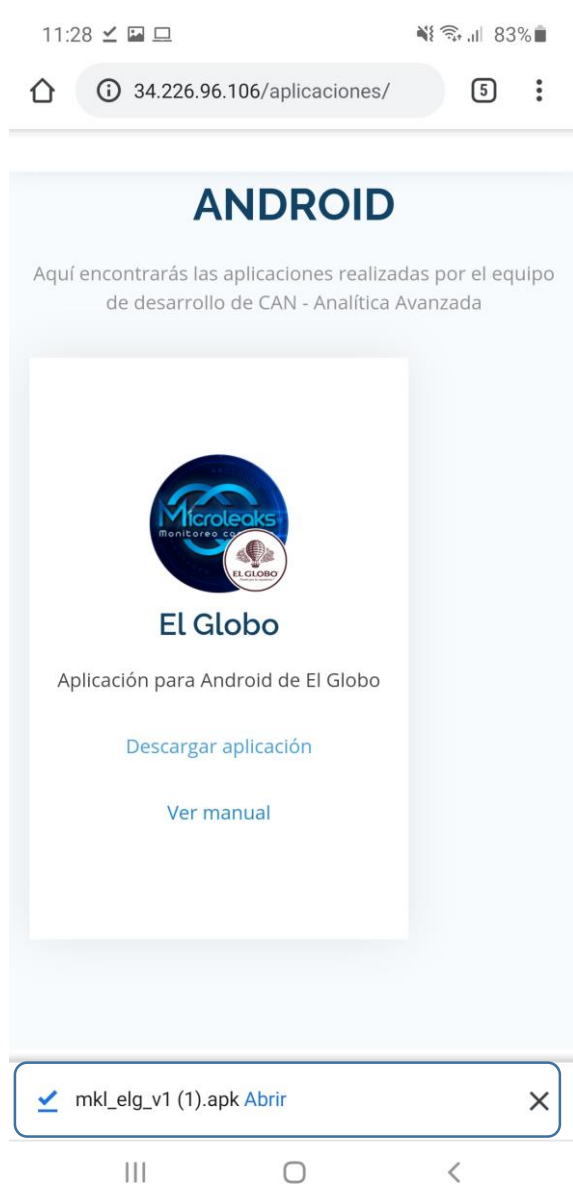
11:28

83%

34.226.96.106/aplicaciones/

5

ANDROID

Aquí encontrarás las aplicaciones realizadas por el equipo de desarrollo de CAN - Analítica Avanzada

Microleaks
Monitoreo co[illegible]

EL GLOBO

El Globo

Aplicación para Android de El Globo

Descargar aplicación

Ver manual

mkl_elg_v1 (1).apk Abrir